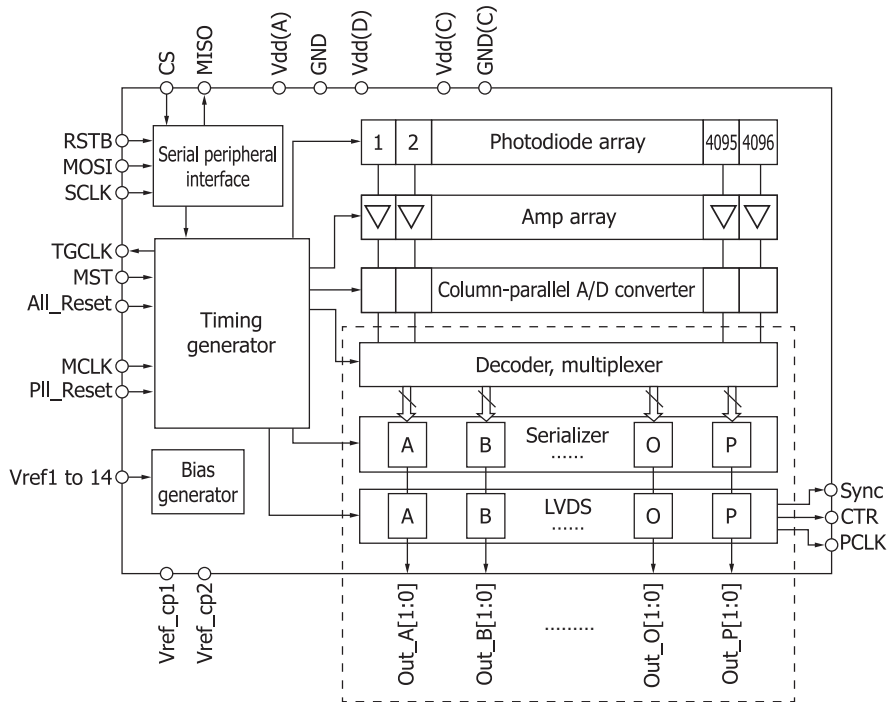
CS
MISO
Vdd(A)
GND
Vdd(D)
Vdd(C)
GND(C)

RSTB
MOSI
SCLK
Serial peripheral interface

1
2
Photodiode array
4095
4096

Amp array

TGCLK
MST
All_Reset

Column-parallel A/D converter

Timing generator

Decoder, multiplexer

MCLK
Pll_Reset

Serializer
A
B
......
O
P

Vref1 to 14
Bias generator

LVDS
A
B
......
O
P

Sync
CTR
PCLK

Vref_cp1
Vref_cp2

Out_A[1:0]
Out_B[1:0]
.........
Out_O[1:0]
Out_P[1:0]